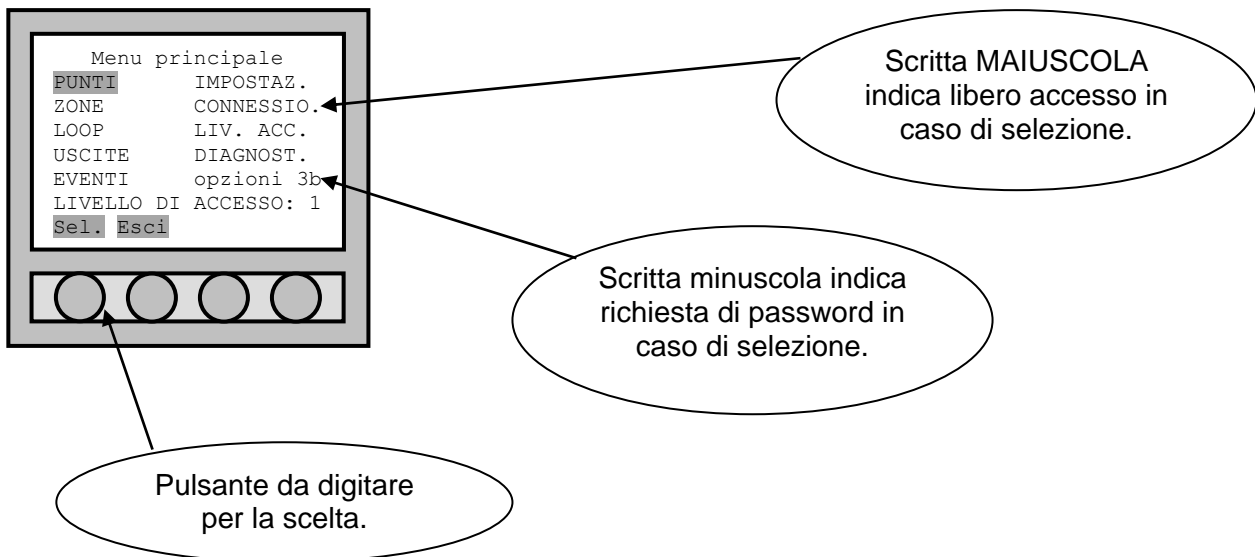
Menu principale

| PUNTI | IMPOSTAZ. |
|---|---|
| ZONE | CONNESSIO. |
| LOOP | LIV. ACC. |
| USCITE | DIAGNOST. |
| EVENTI | opzioni 3b |

LIVELLO DI ACCESSO: 1

Sel. Esci

Scritta MAIUSCOLA indica libero accesso in caso di selezione.

Scritta minuscola indica richiesta di password in caso di selezione.

Pulsante da digitare per la scelta.